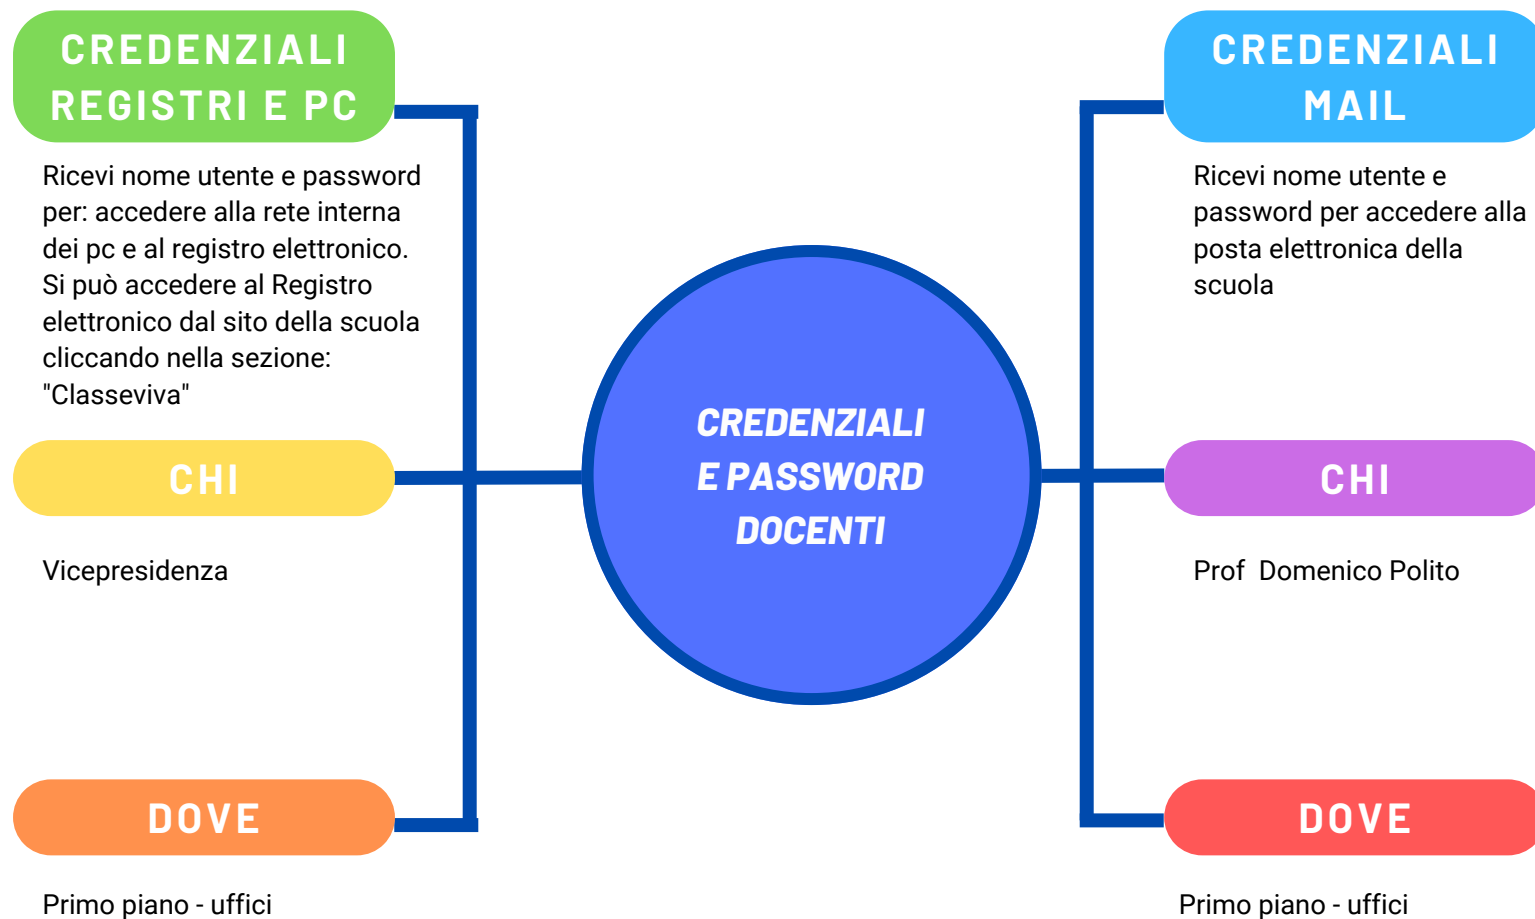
CREDENZIALI REGISTRI E PC

Ricevi nome utente e password per: accedere alla rete interna dei pc e al registro elettronico. Si può accedere al Registro elettronico dal sito della scuola cliccando nella sezione: "Classeviva"

CHI

Vicepresidenza

DOVE

Primo piano - uffici

CREDENZIALI E PASSWORD DOCENTI

CREDENZIALI MAIL

Ricevi nome utente e password per accedere alla posta elettronica della scuola

CHI

Prof Domenico Polito

DOVE

Primo piano - uffici